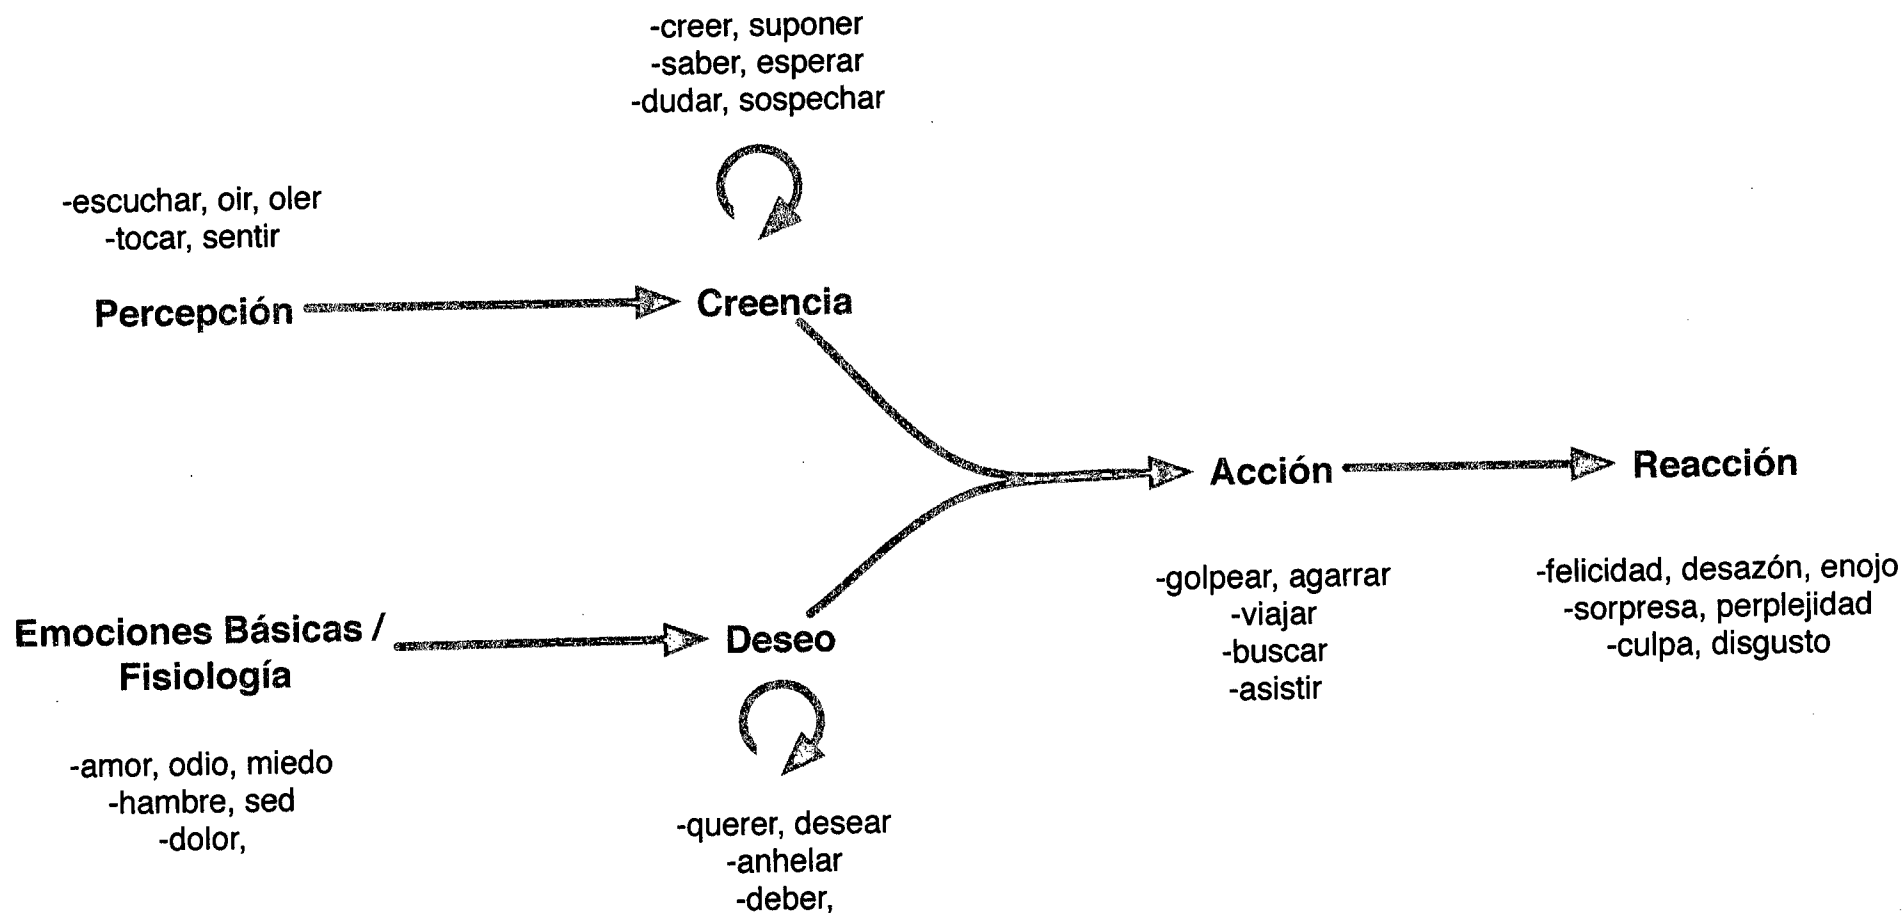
-creer, suponer
-saber, esperar
-dudar, sospechar

-escuchar, oir, oler
-tocar, sentir

Percepción

Creencia

Acción

Reacción

-golpear, agarrar
-viajar
-buscar
-asistir

-felicidad, desazón, enojo
-sorpresa, perplejidad
-culpa, disgusto

Emociones Básicas / Fisiología

Deseo

-amor, odio, miedo
-hambre, sed
-dolor,

-querer, desear
-anhelar
-deber,